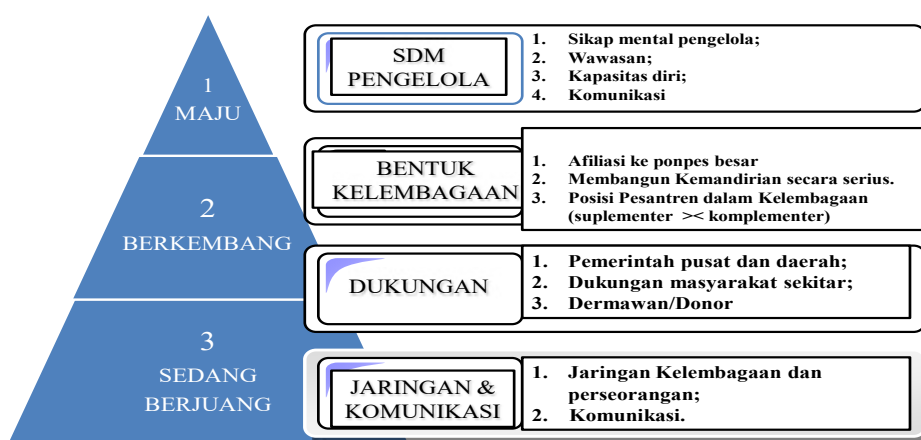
1
MAJU

2
BERKEMBANG

3
SEDANG
BERJUANG

SDM
PENGELOLA

1. Sikap mental pengelola;
2. Wawasan;
3. Kapasitas diri;
4. Komunikasi

BENTUK
KELEMBAGAAN

1. Afiliasi ke ponpes besar
2. Membangun Kemandirian secara serius.
3. Posisi Pesantren dalam Kelembagaan (suplementer >< komplementer)

DUKUNGAN

1. Pemerintah pusat dan daerah;
2. Dukungan masyarakat sekitar;
3. Dermawan/Donor

JARINGAN &
KOMUNIKASI

1. Jaringan Kelembagaan dan perseorangan;
2. Komunikasi.